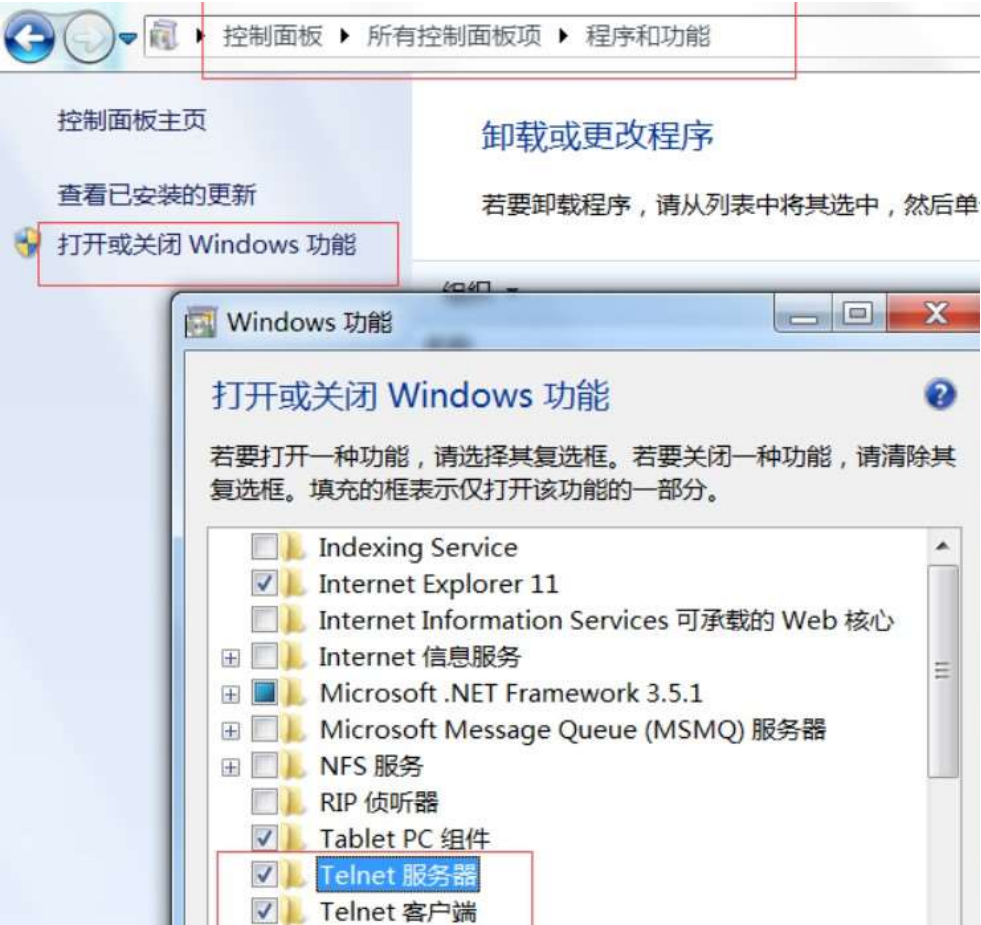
控制面板 ▸ 所有控制面板项 ▸ 程序和功能

控制面板主页

查看已安装的更新

打开或关闭 Windows 功能

卸载或更改程序

若要卸载程序，请从列表中将其选中，然后单

组织

Windows 功能

打开或关闭 Windows 功能

若要打开一种功能，请选择其复选框。若要关闭一种功能，请清除其复选框。填充的框表示仅打开该功能的一部分。

Indexing Service
Internet Explorer 11
Internet Information Services 可承载的 Web 核心
Internet 信息服务
Microsoft .NET Framework 3.5.1
Microsoft Message Queue (MSMQ) 服务器
NFS 服务
RIP 侦听器
Tablet PC 组件
Telnet 服务器
Telnet 客户端